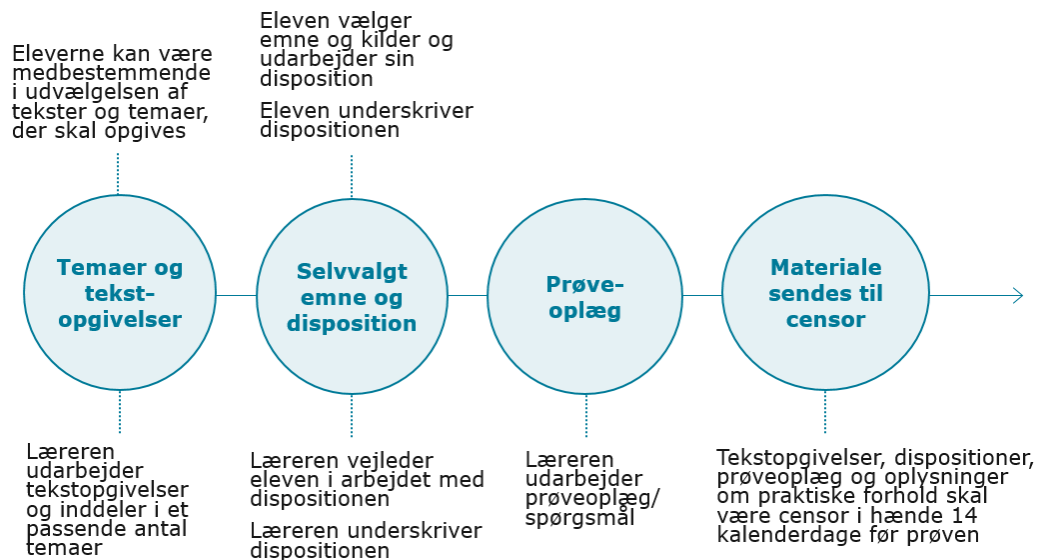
Eleverne kan være medbestemmende i udvælgelsen af tekster og temaer, der skal opgives

Eleven vælger emne og kilder og udarbejder sin disposition

Eleven underskriver dispositionen

Temaer og tekstopgivelser

Selvvalgt emne og disposition

Prøveoplæg

Materiale sendes til censor

Læreren udarbejder tekstopgivelser og inddeler i et passende antal temaer

Læreren vejleder eleven i arbejdet med dispositionen

Læreren underskriver dispositionen

Læreren udarbejder prøveoplæg/spørgsmål

Tekstopgivelser, dispositioner, prøveoplæg og oplysninger om praktiske forhold skal være censor i hænde 14 kalenderdage før prøven